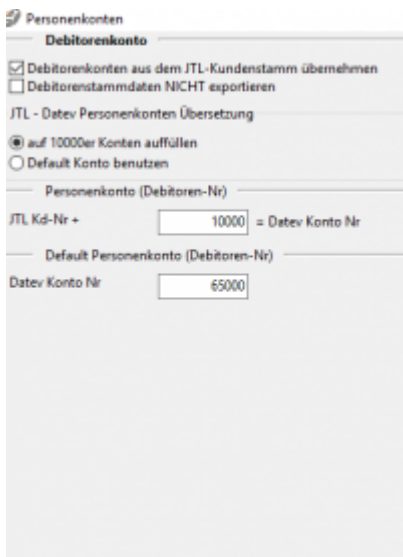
Personenkonten

Debitorenkonto

Debitorenkonten aus dem JTL-Kundenstamm übernehmen

Debitorenstammdaten NICHT exportieren

JTL - Datev Personenkonten Übersetzung

auf 10000er Konten auffüllen

Default Konto benutzen

Personenkonto (Debitoren-Nr)

JTL Kd-Nr + 10000 = Datev Konto Nr

Default Personenkonto (Debitoren-Nr)

Datev Konto Nr 65000